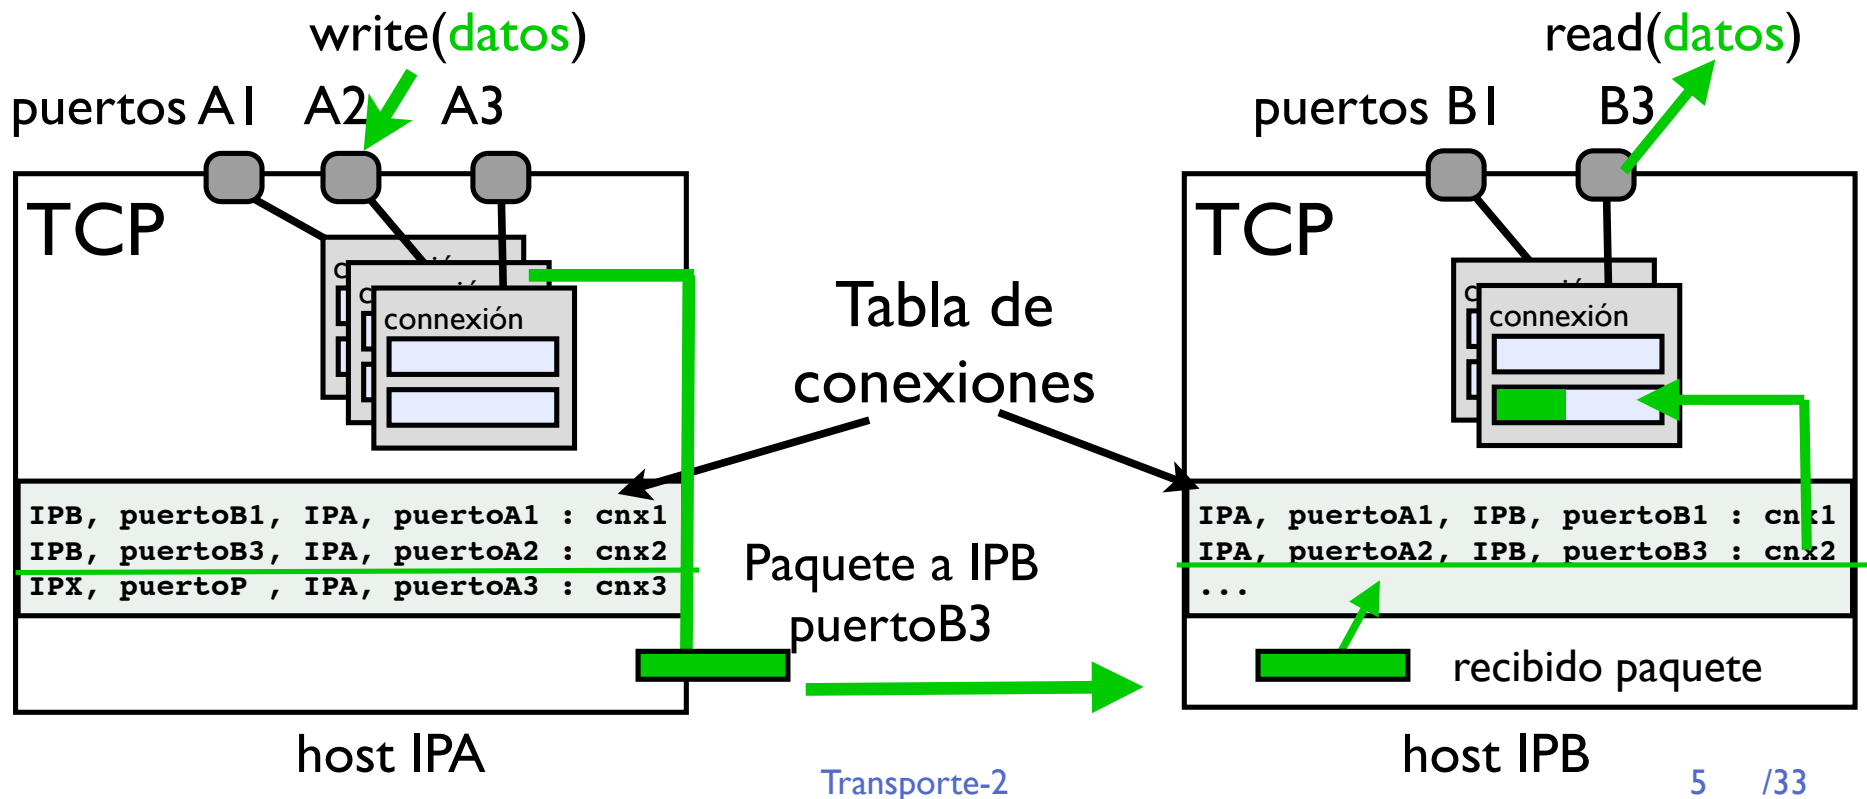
write(datos)

puertos A1 A2 A3

TCP

connexión

IPB, puertoB1, IPA, puertoA1 : cnx1
IPB, puertoB3, IPA, puertoA2 : cnx2
IPX, puertoP , IPA, puertoA3 : cnx3

host IPA

Tabla de conexiones

Paquete a IPB puertoB3

read(datos)

puertos B1 B3

TCP

connexión

IPA, puertoA1, IPB, puertoB1 : cnx1
IPA, puertoA2, IPB, puertoB3 : cnx2
...

recibido paquete

host IPB

Transporte-2

5 /33